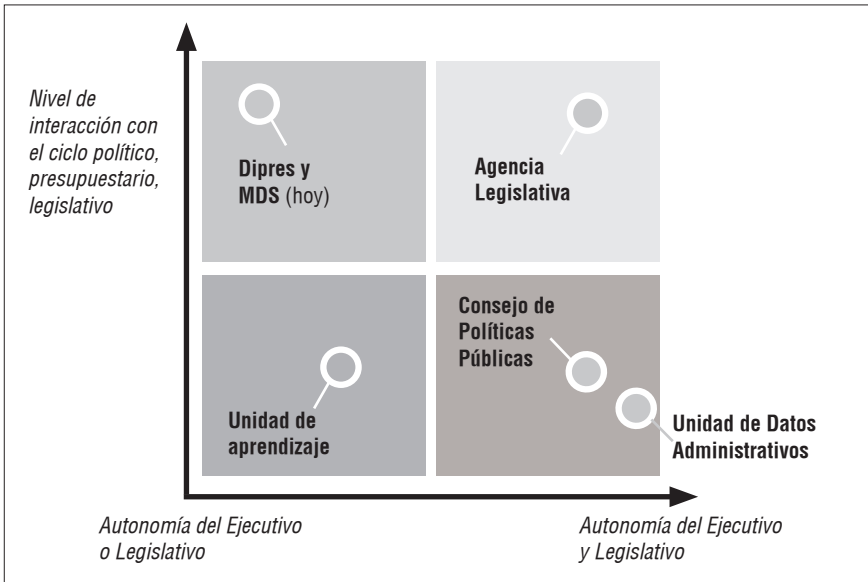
Nivel de interacción con el ciclo político, presupuestario, legislativo

Dipres y MDS (hoy)

Agencia Legislativa

Consejo de Políticas Públicas

Unidad de aprendizaje

Unidad de Datos Administrativos

Autonomía del Ejecutivo o Legislativo

Autonomía del Ejecutivo y Legislativo